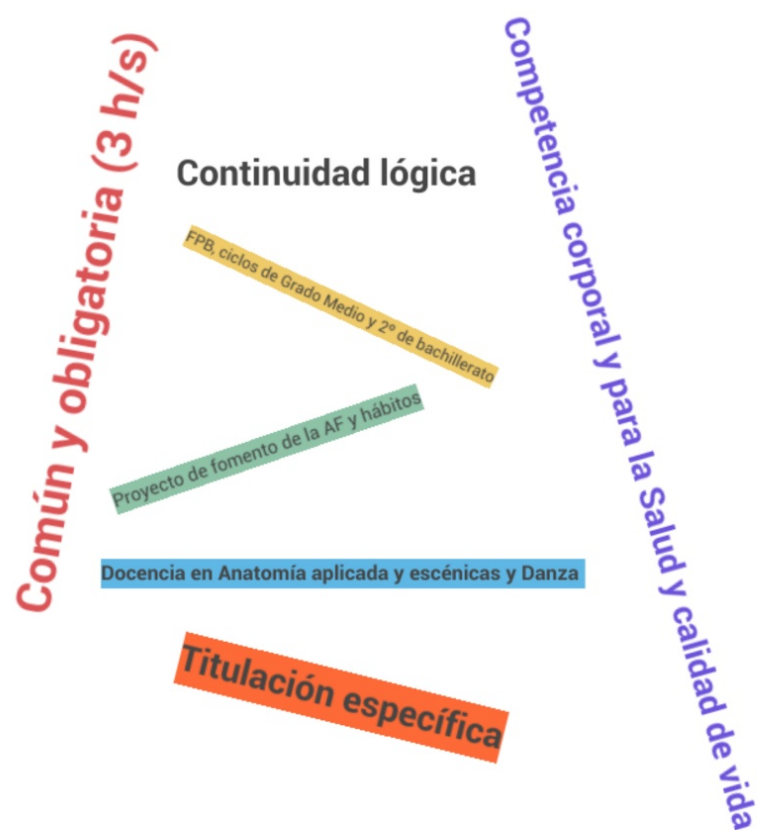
Común y obligatoria (3 h/s)

Continuidad lógica

FPB, ciclos de Grado Medio y 2º de bachillerato

Proyecto de fomento de la AF y hábitos

Docencia en Anatomía aplicada y escénicas y Danza

Titulación específica

Competencia corporal y para la Salud y calidad de vida